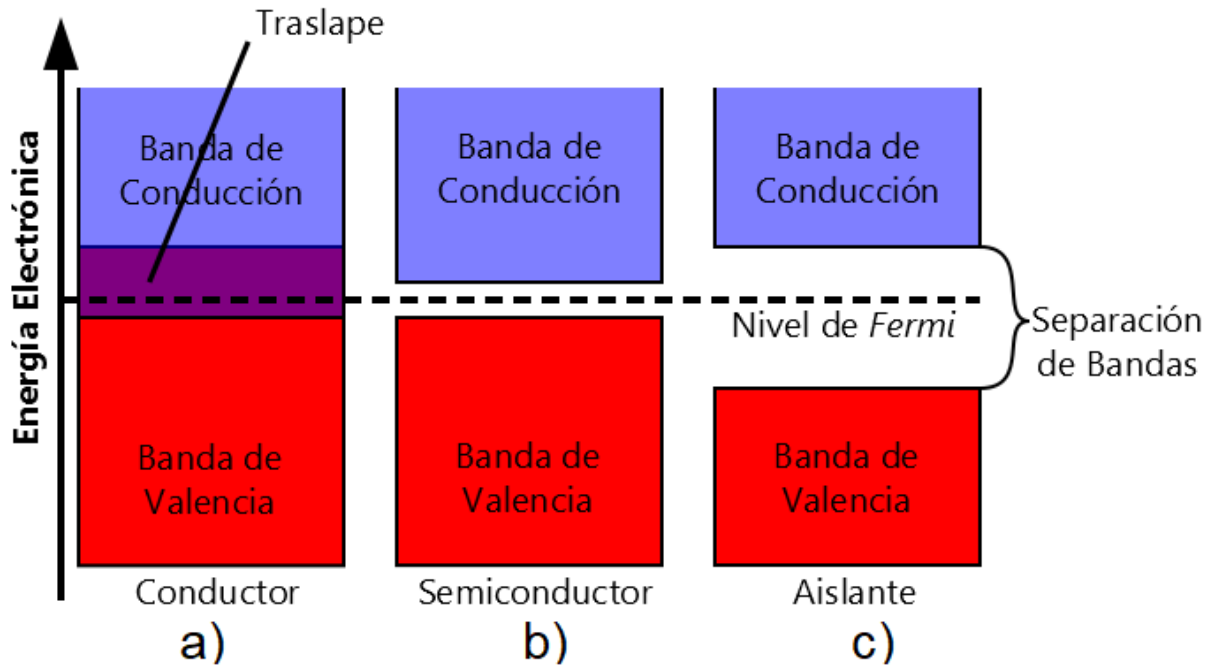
Traslape

Energía Electrónica

Banda de Conducción

Banda de Conducción

Banda de Conducción

Nivel de *Fermi*

Separación de Bandas

Banda de Valencia

Banda de Valencia

Banda de Valencia

Conductor

Semiconductor

Aislante

a)

b)

c)